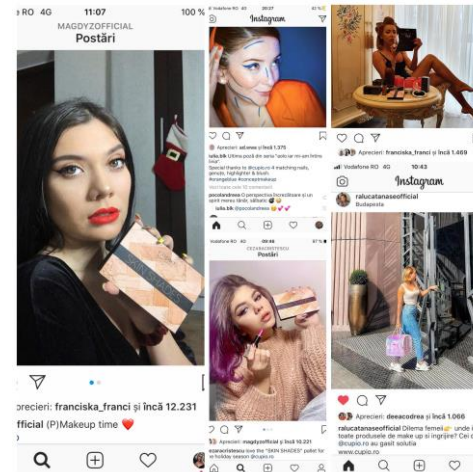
e RO 4G 11:07 100 %
MAGDYZOFFICIAL
Postări

precieri: franciska_franci și încă 12.231
fficial (P)Makeup time ❤️

Instagram
Aprecieri: franciska_franci și încă 1.469

Vodafone RO 4G 10:43
Instagram
ralucatanaseofficial
Bucuresti

Postări
Aprecieri: magdyzofficial și încă 1.617

Aprecieri: deeacodrea și încă 1.066
ralucatanaseofficial Dilema femeii toate produsele de make up și îngrijire? Cei c
www.cupio.ro